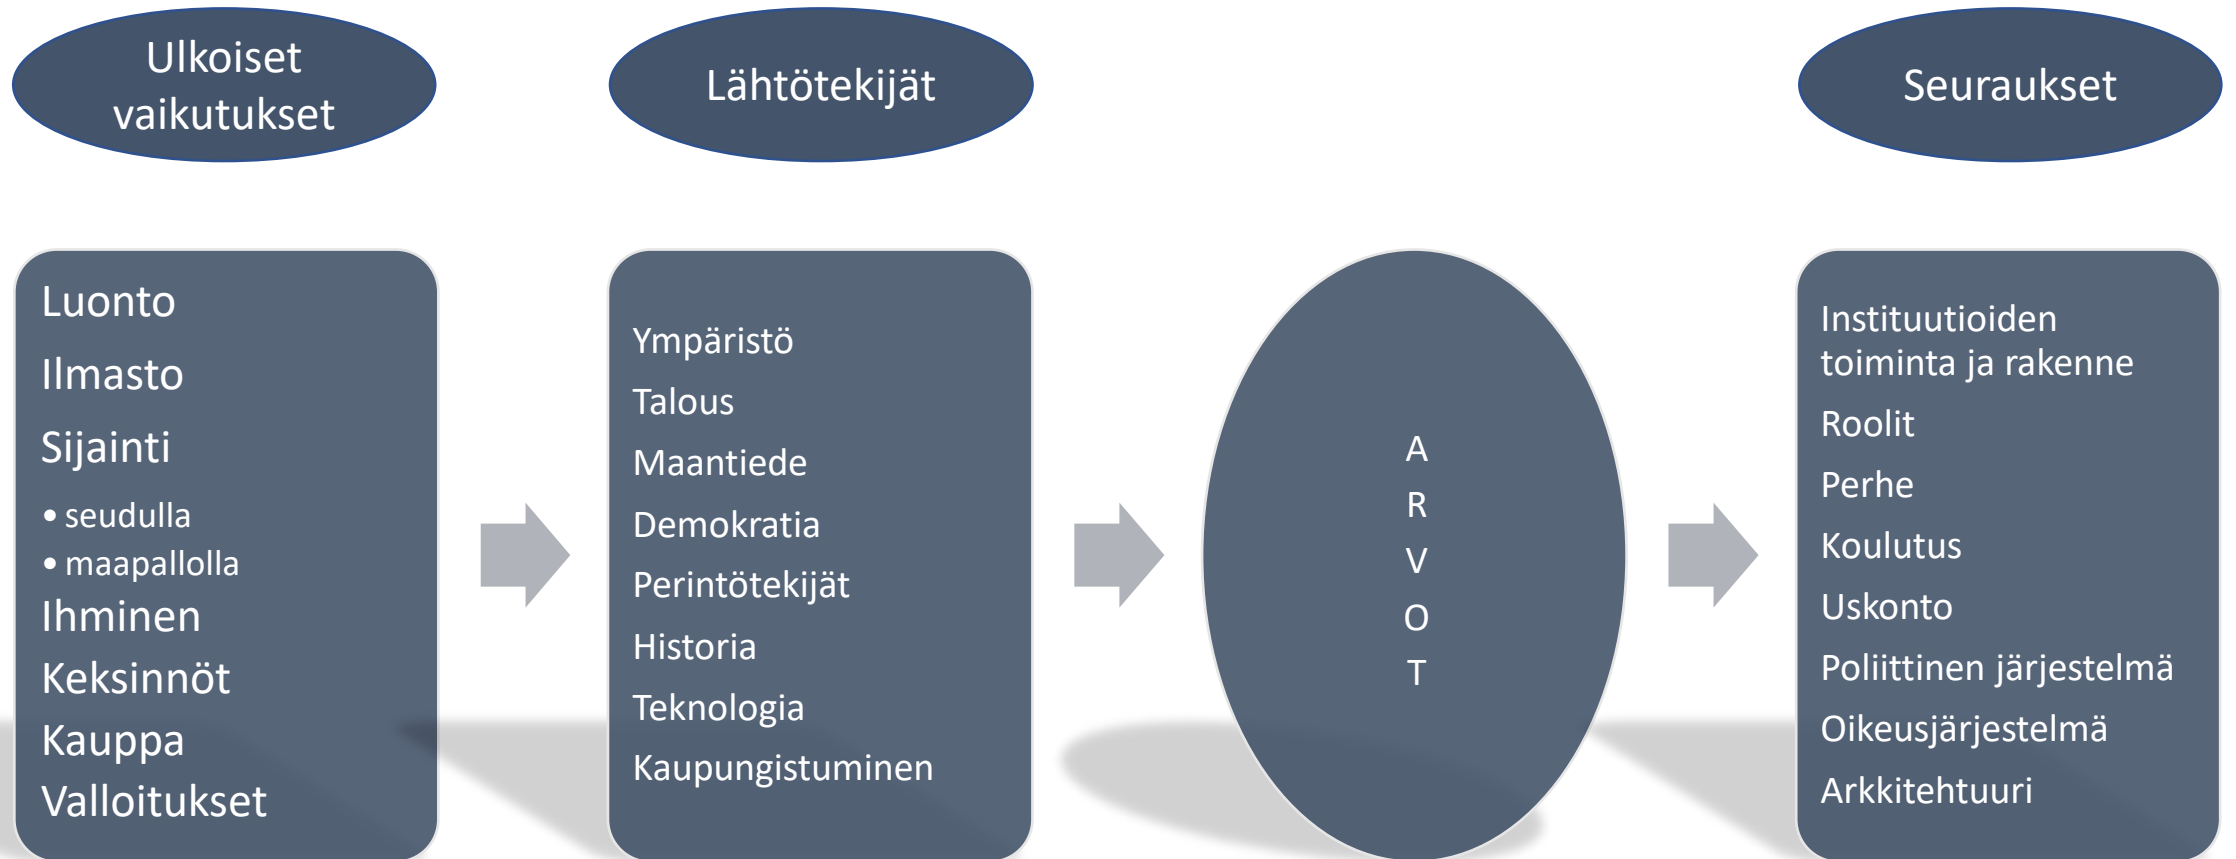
Ulkoiset vaikutukset

Lähtötekijät

Seuraukset

Luonto
Ilmasto
Sijainti
• seudulla
• maapallolla
Ihminen
Keksinnöt
Kauppa
Valloitukset

Ympäristö
Talous
Maantiede
Demokratia
Perintötekijät
Historia
Teknologia
Kaupungistuminen

A
R
V
O
T

Instituutioiden toiminta ja rakenne
Roolit
Perhe
Koulutus
Uskonto
Poliittinen järjestelmä
Oikeusjärjestelmä
Arkkitehtuuri